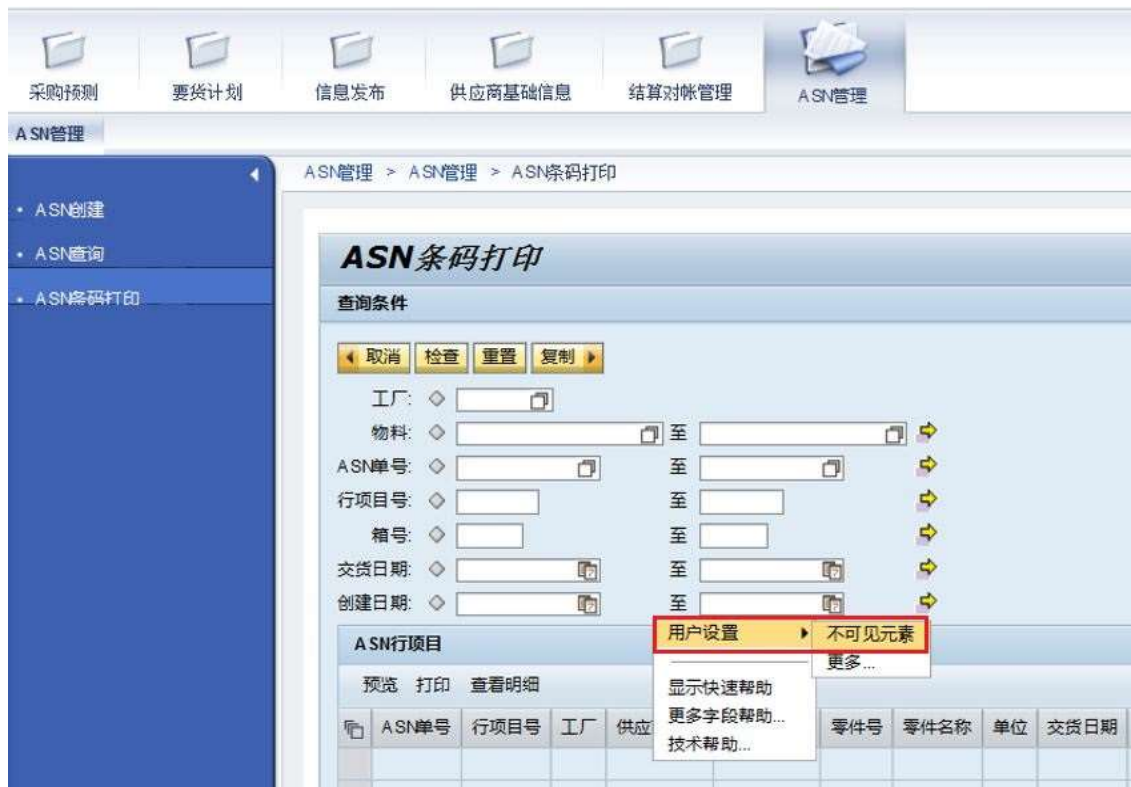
采购预测 要货计划 信息发布 供应商基础信息 结算对帐管理 ASN管理

ASN管理

ASN管理 > ASN管理 > ASN条码打印

• ASN创建
• ASN查询
• ASN条码打印

ASN条码打印

查询条件

取消 检查 重置 复制

工厂:
物料: 至
ASN单号: 至
行项目号: 至
箱号: 至
交货日期: 至
创建日期: 至

ASN行项目

用户设置
不可见元素
更多...
显示快速帮助
更多字段帮助...
技术帮助...

预览 打印 查看明细

| ASN单号 | 行项目号 | 工厂 | 供应 | | 零件号 | 零件名称 | 单位 | 交货日期 |
|---|---|---|---|---|---|---|---|---|
| | | | | | | | | |